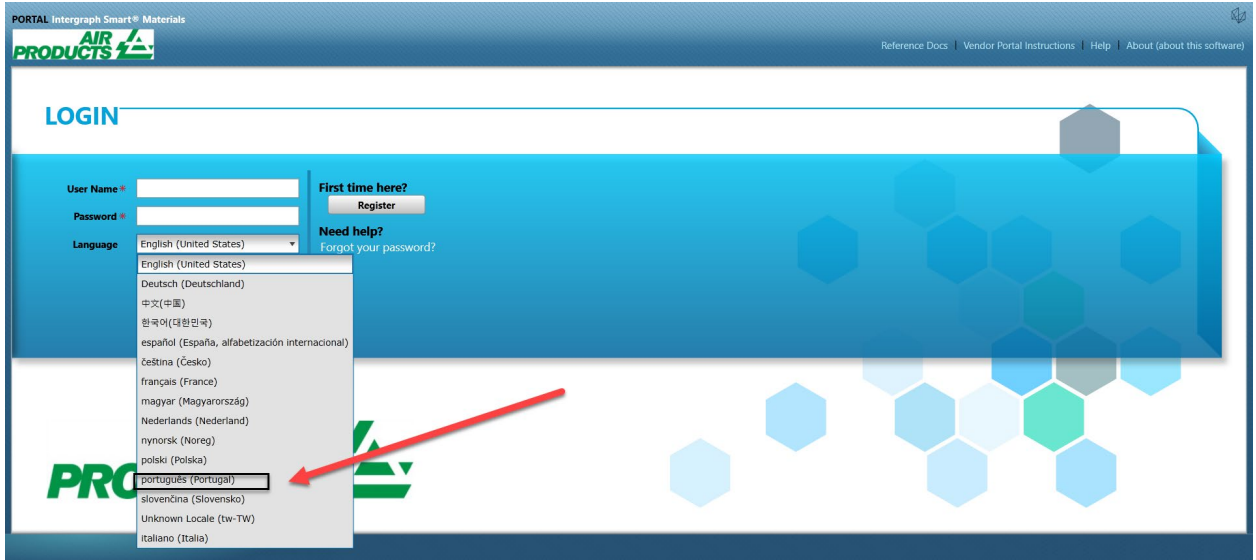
PORTAL Intergraph Smart® Materials

AIR PRODUCTS

Reference Docs | Vendor Portal Instructions | Help | About (about this software)

LOGIN

User Name *
Password *
Language English (United States)

First time here?
Register
Need help?
Forgot your password?

English (United States)
Deutsch (Deutschland)
中文(中国)
한국어(대한민국)
español (España, alfabetización internacional)
čeština (Česko)
français (France)
magyar (Magyarország)
Nederlands (Nederland)
nynorsk (Noreg)
polski (Polska)
português (Portugal)
slovenčina (Slovensko)
Unknown Locale (tw-TW)
italiano (Italia)

PRO